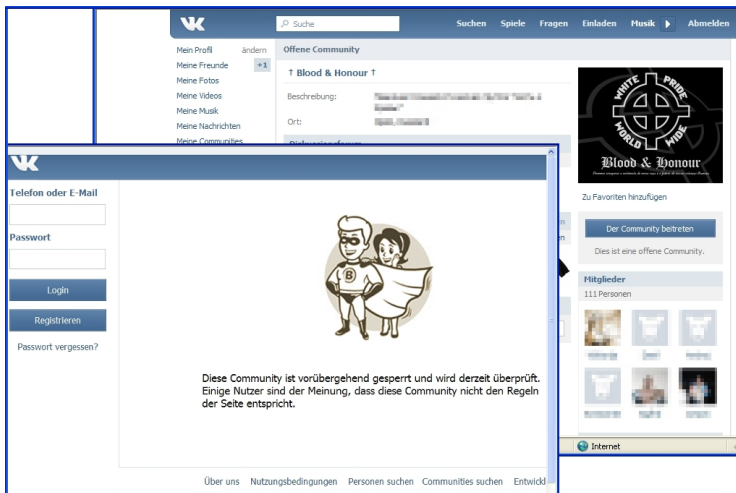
Suche

Suchen Spiele Fragen Einladen Musik Abmelden

Mein Profil ändern
Meine Freunde +1
Meine Fotos
Meine Videos
Meine Musik
Meine Nachrichten
Meine Communities

Offene Community

† Blood & Honour †

Beschreibung: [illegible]

Ort: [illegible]

WHITE PRIDE WORLD WIDE

Blood & Honour

Zu Favoriten hinzufügen

Der Community beitreten

Dies ist eine offene Community.

Mitglieder
111 Personen

Telefon oder E-Mail

Passwort

Login

Registrieren

Passwort vergessen?

Diese Community ist vorübergehend gesperrt und wird derzeit überprüft. Einige Nutzer sind der Meinung, dass diese Community nicht den Regeln der Seite entspricht.

Über uns Nutzungsbedingungen Personen suchen Communities suchen Entwickl

Internet